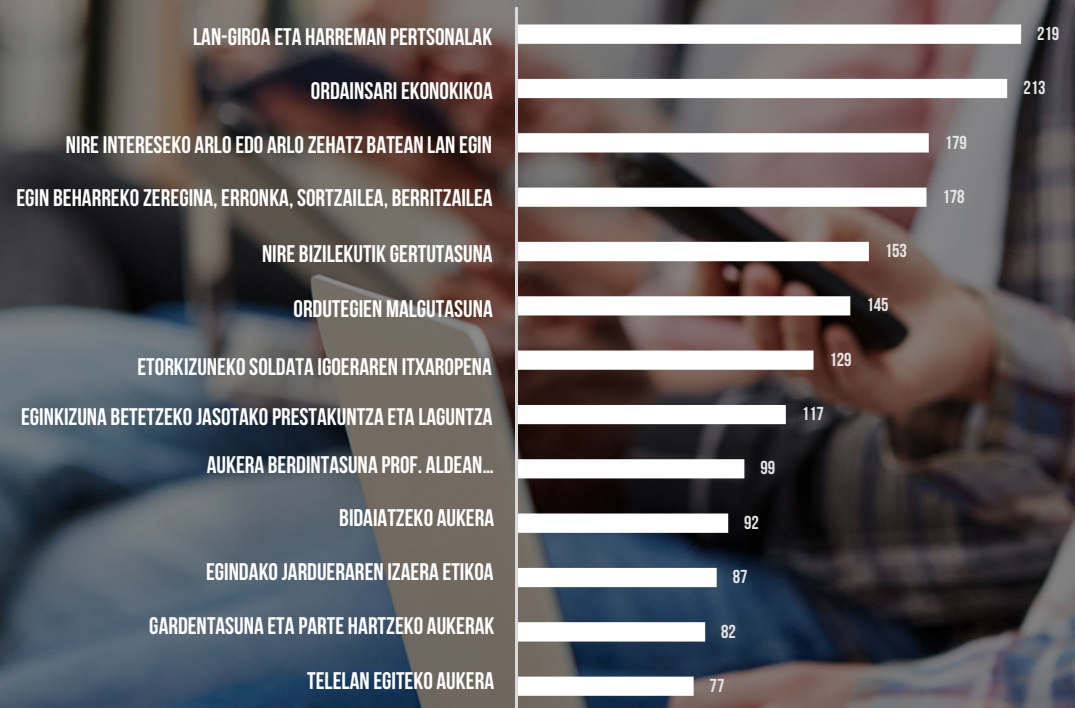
LAN-GIROA ETA HARREMAN PERTSONALAK 219
ORDAINSARI EKONOKIKOA 213
NIRE INTERESEKO ARLO EDO ARLO ZEHATZ BATEAN LAN EGIN 179
EGIN BEHARREKO ZEREGINA, ERRONKA, SORTZAILEA, BERRITZAILEA 178
NIRE BIZILEKUTIK GERTUTASUNA 153
ORDUTEGIEN MALGUTASUNA 145
ETORKIZUNEKO SOLDATA IGOERAREN ITXAROPENA 129
EGINKIZUNA BETETZEKO JASOTAKO PRESTAKUNTZA ETA LAGUNTZA 117
AUKERA BERDINTASUNA PROF. ALDEAN... 99
BIDAIATZEKO AUKERA 92
EGINDAKO JARDUERAREN IZAERA ETIKOA 87
GARDENTASUNA ETA PARTE HARTZEKO AUKERAK 82
TELELAN EGITEKO AUKERA 77